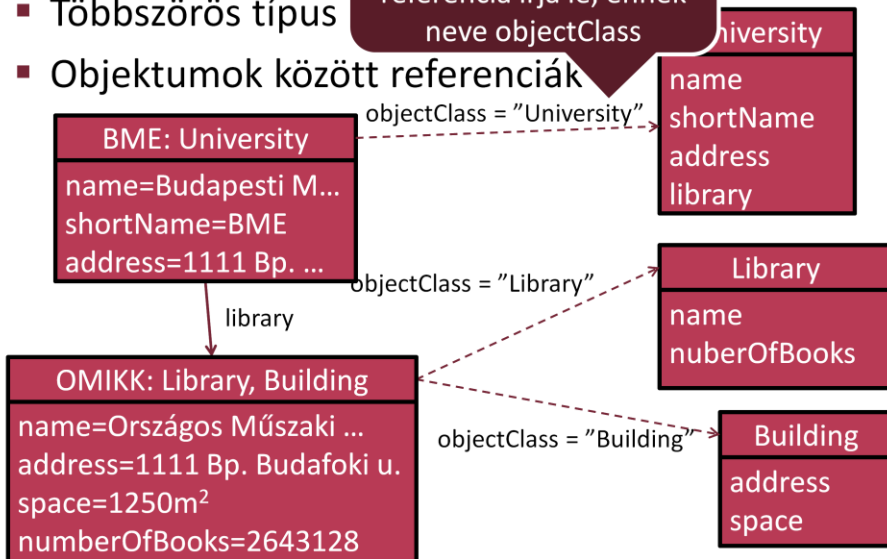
Többszörös típus

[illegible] neve objectClass

Objektumok között referenciák

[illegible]niversity
name
shortName
address
library

objectClass = ”University”

BME: University
name=Budapesti M…
shortName=BME
address=1111 Bp. …

objectClass = ”Library”

Library
name
nuberOfBooks

library

OMIKK: Library, Building
name=Országos Műszaki …
address=1111 Bp. Budafoki u.
space=1250m$^2$
numberOfBooks=2643128

objectClass = ”Building”

Building
address
space